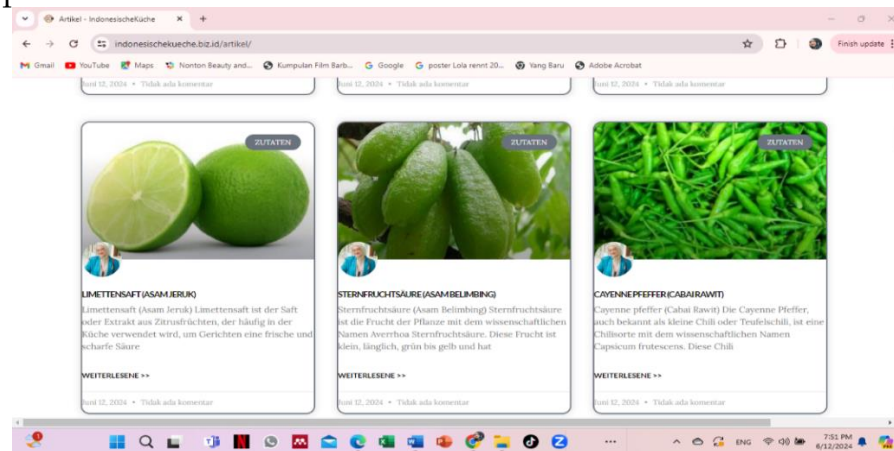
Artikel - IndonesischeKüche ×
+
indonesischekueche.biz.id/artikel/
Finish update
Gmail YouTube Maps Nonton Beauty and... Kumpulan Film Barb... Google poster Lola rennt 20... Yang Baru Adobe Acrobat

Juni 12, 2024 • Tidak ada komentar
Juni 12, 2024 • Tidak ada komentar
Juni 12, 2024 • Tidak ada komentar

ZUTATEN
LIMETTENSAFT (ASAM JERUK)
Limettensaft (Asam Jeruk) Limettensaft ist der Saft oder Extrakt aus Zitrusfrüchten, der häufig in der Küche verwendet wird, um Gerichten eine frische und scharfe Säure
WEITERLESENE >>
Juni 12, 2024 • Tidak ada komentar

ZUTATEN
STERNFRUCHTSÄURE (ASAM BELIMBING)
Sternfruchtsäure (Asam Belimbing) Sternfruchtsäure ist die Frucht der Pflanze mit dem wissenschaftlichen Namen Averrhoa Sternfruchtsäure. Diese Frucht ist klein, länglich, grün bis gelb und hat
WEITERLESENE >>
Juni 12, 2024 • Tidak ada komentar

ZUTATEN
CAYENNE PFEFFER (CABAI RAWIT)
Cayenne pfeffer (Cabai Rawit) Die Cayenne Pfeffer, auch bekannt als kleine Chili oder Teufelschili, ist eine Chilisorte mit dem wissenschaftlichen Namen Capsicum frutescens. Diese Chili
WEITERLESENE >>
Juni 12, 2024 • Tidak ada komentar

ENG 7:51 PM 6/12/2024